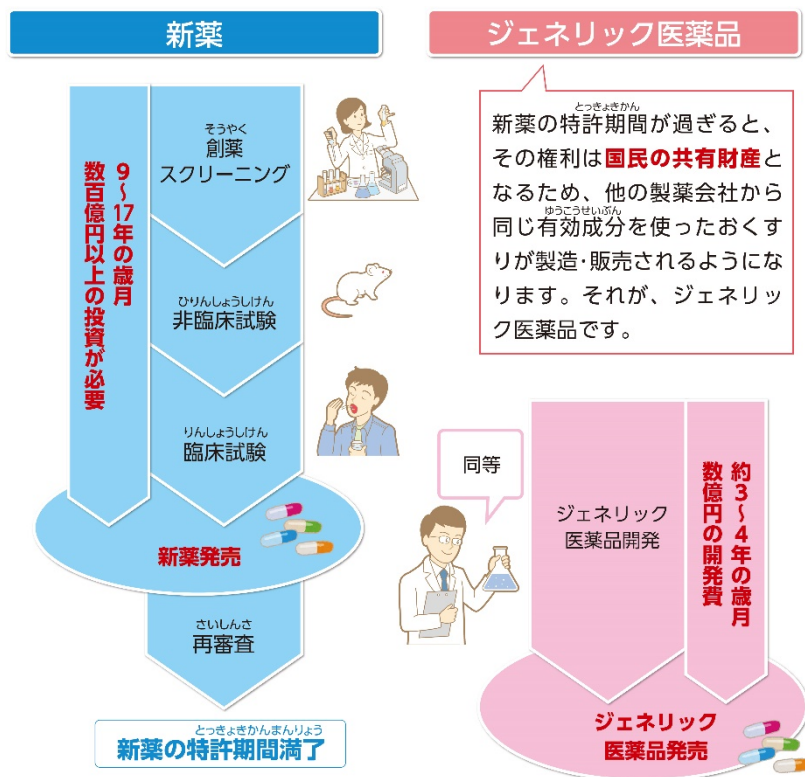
新薬

ジェネリック医薬品

新薬の特許期間が過ぎると、その権利は国民の共有財産となるため、他の製薬会社から同じ有効成分を使ったおくすりが製造・販売されるようになります。それが、ジェネリック医薬品です。

9～17年の歳月
数百億円以上の投資が必要

そうやく
創薬
スクリーニング

ひりんしょうしけん
非臨床試験

りんしょうしけん
臨床試験

新薬発売

さいしんさ
再審査

とっきょきかんまんりょう
新薬の特許期間満了

同等

ジェネリック
医薬品開発

約3～4年の歳月
数億円の開発費

ジェネリック
医薬品発売